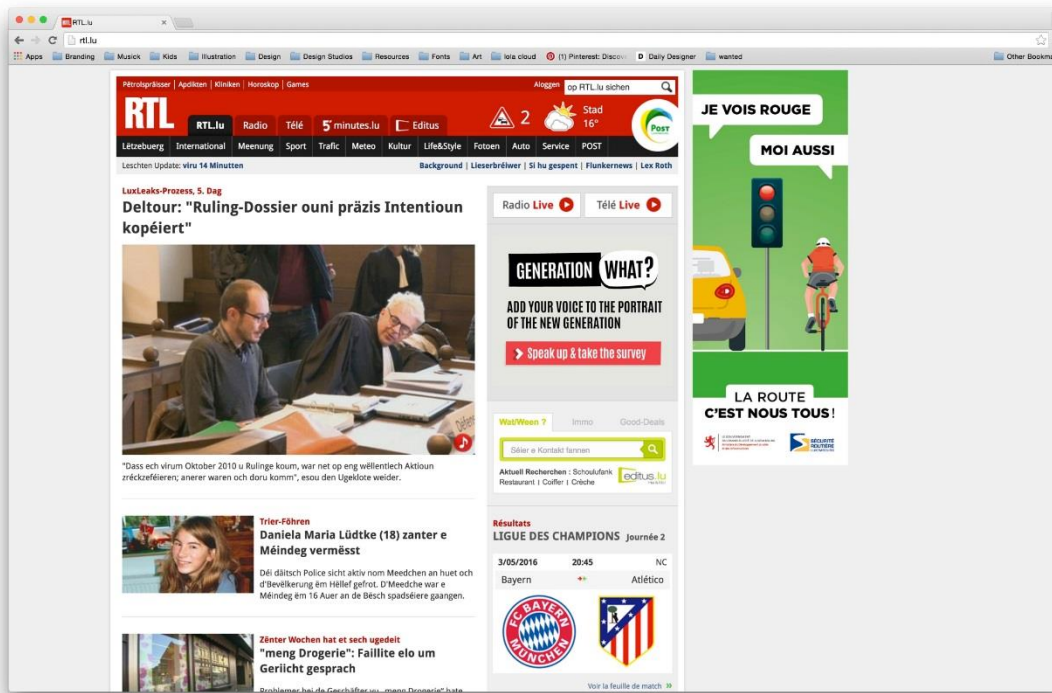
RTL.lu ×

rtl.lu

Apps Branding Musick Kids Illustration Design Design Studios Resources Fonts Art lola cloud (1) Pinterest: Discov D Daily Designer wanted Other Bookma

Pëtrolspräisser | Apdikten | Kliniken | Horoskop | Games

Aloggen op RTL.lu sichen

RTL RTL.lu Radio Télé 5 minutes.lu Editus

2 Stad 16°

POST

Lëtzebuerg International Meenung Sport Trafic Meteo Kultur Life&Style Fotoen Auto Service POST

Leschten Update: viru 14 Minutten

Background | Lieserbréiwer | Si hu gespent | Flunkernews | Lex Roth

LuxLeaks-Prozess, 5. Dag

Deltour: "Ruling-Dossier ouni präzis Intentioun kopéiert"

"Dass ech virum Oktober 2010 u Rulinge koum, war net op eng wëllentlech Aktioun zréckzeféieren; anerer waren och doru komm", esou den Ugeklote weider.

Trier-Föhren

Daniela Maria Lüdtke (18) zanter e Méindeg vermësst

Déi däitsch Police sicht aktiv nom Meedchen an huet och d'Bevëlkerung ëm Hëllef gefrot. D'Meedche war e Méindeg ëm 16 Auer an de Bësch spadséiere gaangen.

Zënter Wochen hat et sech ugedeit

"meng Drogerie": Faillite elo um Geriicht gesprach

Radio Live

Télé Live

GENERATION WHAT?

ADD YOUR VOICE TO THE PORTRAIT OF THE NEW GENERATION

Speak up & take the survey

Wat/Ween ? Immo Good-Deals

Sëier e Kontakt fannen

Aktuell Recherchen : Schoulufank Restaurant | Coiffer | Crèche

editus.lu

Résultats

LIGUE DES CHAMPIONS Journée 2

3/05/2016 20:45 NC

Bayern Atlético

FC BAYERN MÜNCHEN

Voir la feuille de match »

JE VOIS ROUGE

MOI AUSSI

LA ROUTE C'EST NOUS TOUS !

SÉCURITÉ ROUTIÈRE